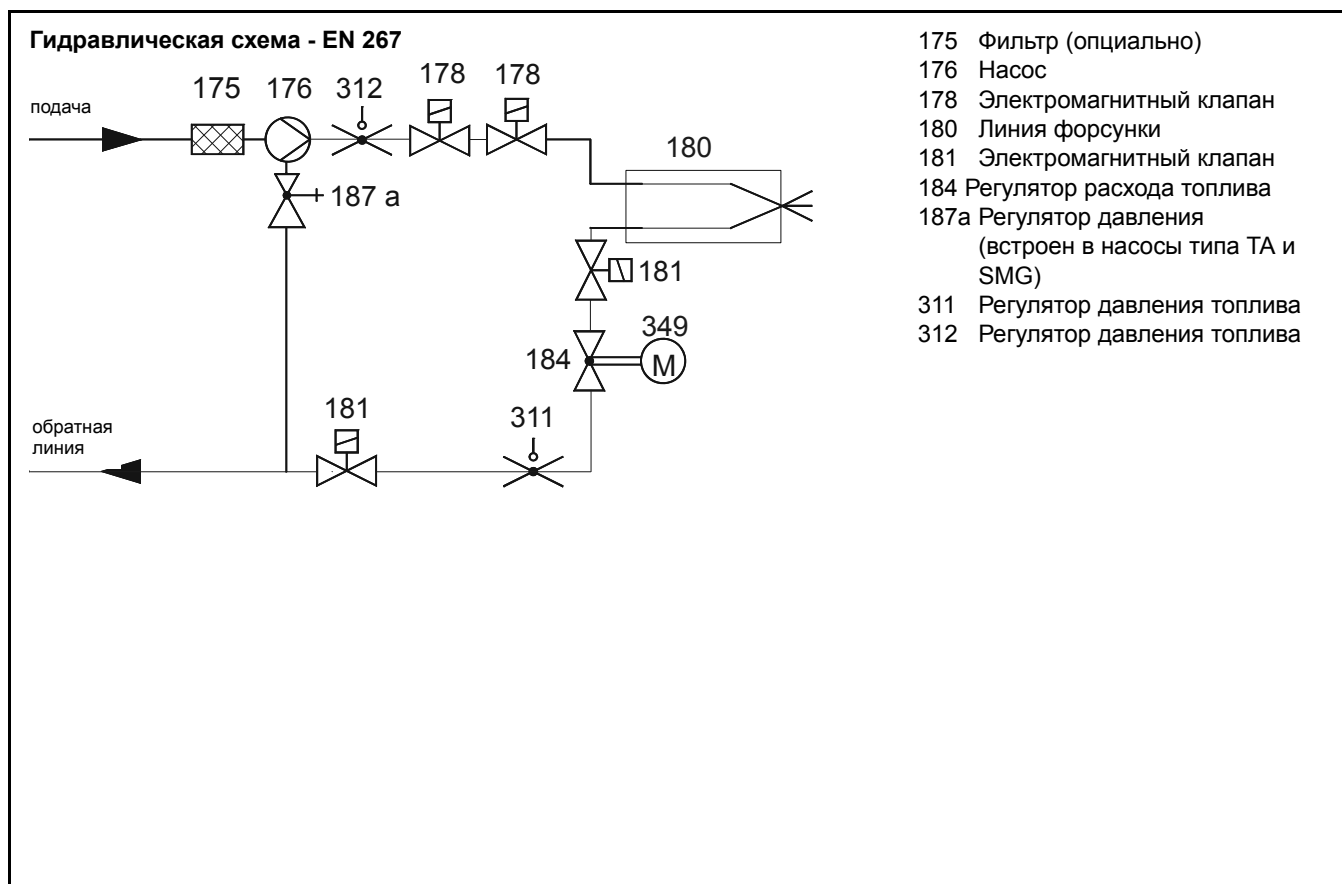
**Гидравлическая схема - EN 267**

подача

175 176 312 178 178

180

187 а

181

349

184

M

181

311

обратная линия

175 Фильтр (опциально)
176 Насос
178 Электромагнитный клапан
180 Линия форсунки
181 Электромагнитный клапан
184 Регулятор расхода топлива
187а Регулятор давления (встроен в насосы типа TA и SMG)
311 Регулятор давления топлива
312 Регулятор давления топлива